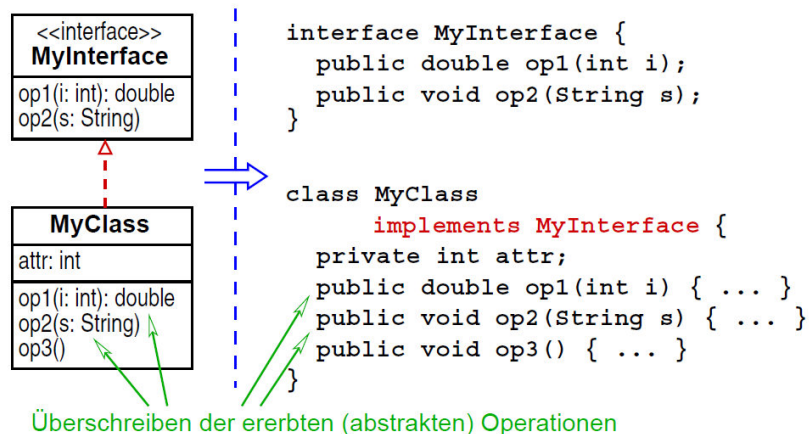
<<interface>>
MyInterface

op1(i: int): double
op2(s: String)

MyClass

attr: int

op1(i: int): double
op2(s: String)
op3()

interface MyInterface {
  public double op1(int i);
  public void op2(String s);
}

class MyClass
      implements MyInterface {
  private int attr;
  public double op1(int i) { ... }
  public void op2(String s) { ... }
  public void op3() { ... }
}

Überschreiben der ererbten (abstrakten) Operationen